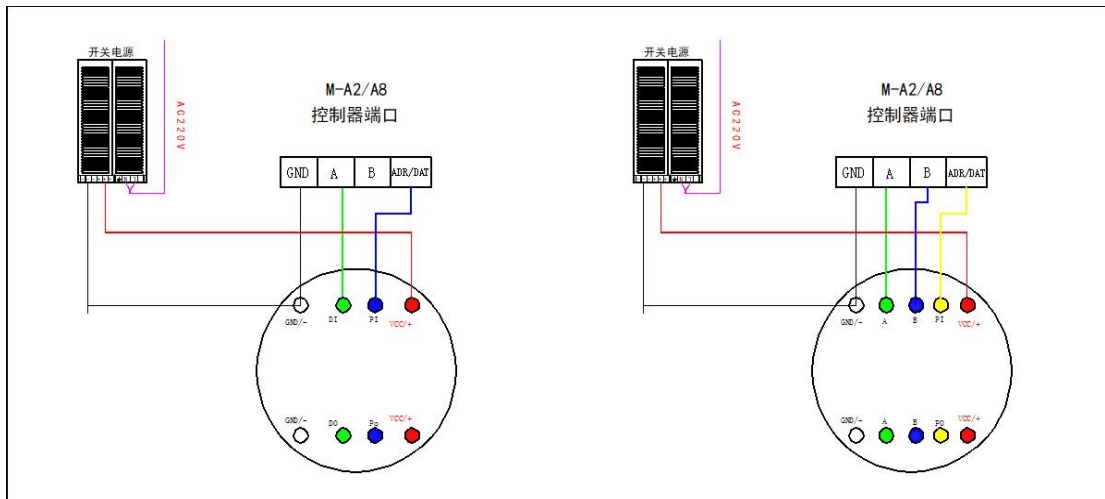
开关电源

AC220V

M-A2/A8
控制器端口

| GND | A | B | ADR/DAT |
|---|---|---|---|

GND/- DI PI VCC/+

GND/- DO Po VCC/+

开关电源

AC220V

M-A2/A8
控制器端口

| GND | A | B | ADR/DAT |
|---|---|---|---|

GND/- A B PI VCC/+

GND/- A B PO VCC/+